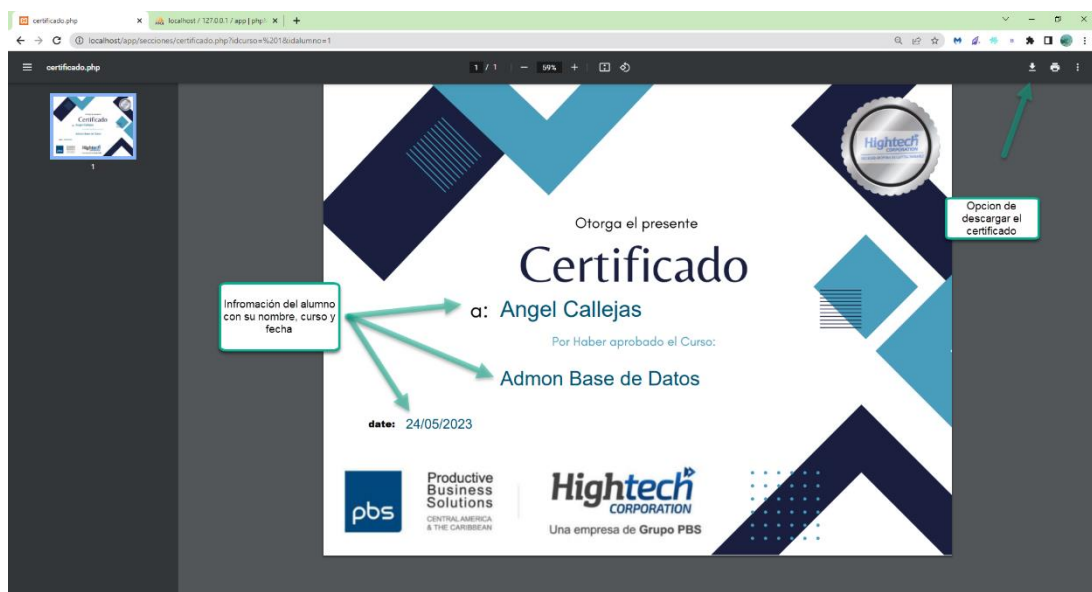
certificado.php ×
localhost / 127.0.0.1 / app | php ×
+
localhost/app/secciones/certificado.php?idcurso=%201&idalumno=1

certificado.php
1 / 1 — 59% +

Certificado

1

Hightech CORPORATION

Opcion de descargar el certificado

Otorga el presente

Certificado

Infromación del alumno con su nombre, curso y fecha

a: Angel Callejas

Por Haber aprobado el Curso:

Admon Base de Datos

date: 24/05/2023

pbs

Productive Business Solutions
CENTRAL AMERICA & THE CARIBBEAN

Hightech CORPORATION
Una empresa de Grupo PBS